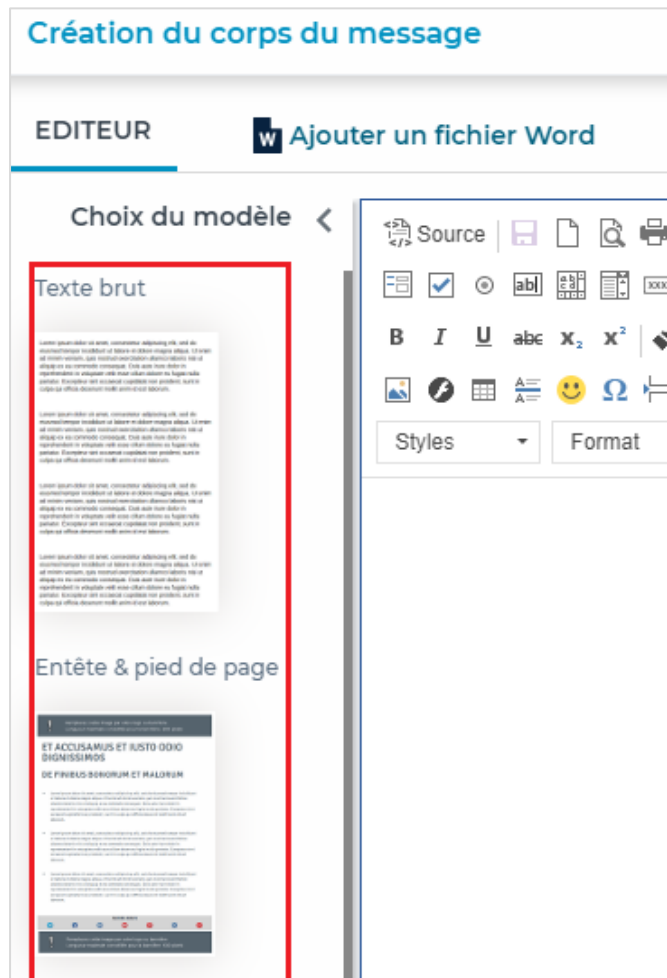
Création du corps du message

EDITEUR

Ajouter un fichier Word

Choix du modèle

Texte brut

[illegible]

Entête & pied de page

ET ACCUSAMUS ET IUSTO ODIO DIGNISSIMOS

DE FINIBUS BONORUM ET MALORUM

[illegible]

Source

B I U abc $x_2$ $x^2$

Ω

Styles

Format